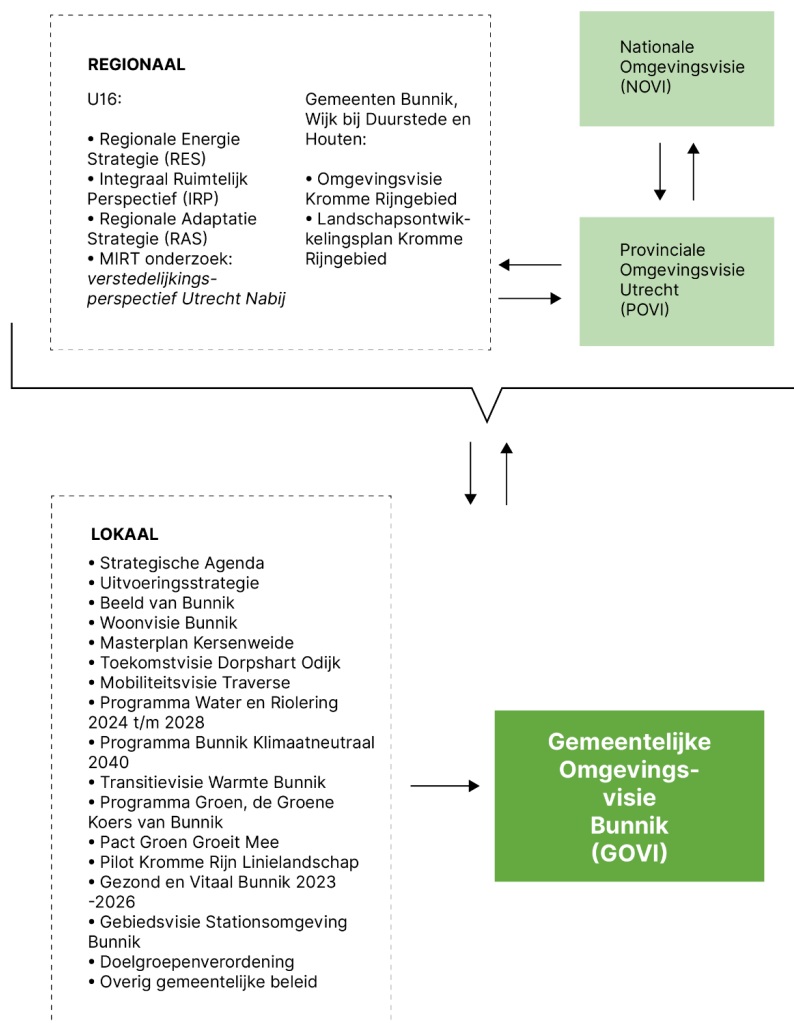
REGIONAAL

U16:

• Regionale Energie Strategie (RES)
• Integraal Ruimtelijk Perspectief (IRP)
• Regionale Adaptatie Strategie (RAS)
• MIRT onderzoek: *verstedelijkingsperspectief Utrecht Nabij*

Gemeenten Bunnik, Wijk bij Duurstede en Houten:

• Omgevingsvisie Kromme Rijngebied
• Landschapsontwikkelingsplan Kromme Rijngebied

Nationale Omgevingsvisie (NOVI)

Provinciale Omgevingsvisie Utrecht (POVI)

LOKAAL

• Strategische Agenda
• Uitvoeringsstrategie
• Beeld van Bunnik
• Woonvisie Bunnik
• Masterplan Kersenweide
• Toekomstvisie Dorpshart Odijk
• Mobiliteitsvisie Traverse
• Programma Water en Riolering 2024 t/m 2028
• Programma Bunnik Klimaatneutraal 2040
• Transitievisie Warmte Bunnik
• Programma Groen, de Groene Koers van Bunnik
• Pact Groen Groeit Mee
• Pilot Kromme Rijn Linielandschap
• Gezond en Vitaal Bunnik 2023 -2026
• Gebiedsvisie Stationsomgeving Bunnik
• Doelgroepenverordening
• Overig gemeentelijke beleid

Gemeentelijke Omgevingsvisie Bunnik (GOVI)